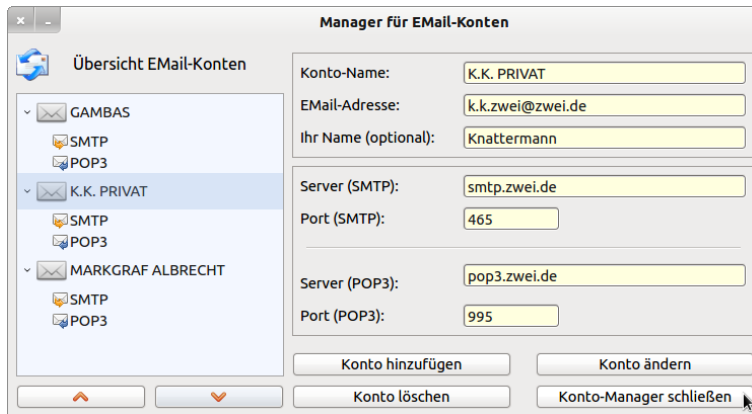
Manager für EMail-Konten

Übersicht EMail-Konten

GAMBAS
SMTP
POP3
K.K. PRIVAT
SMTP
POP3
MARKGRAF ALBRECHT
SMTP
POP3

Konto-Name: K.K. PRIVAT
EMail-Adresse: k.k.zwei@zwei.de
Ihr Name (optional): Knattermann

Server (SMTP): smtp.zwei.de
Port (SMTP): 465

Server (POP3): pop3.zwei.de
Port (POP3): 995

Konto hinzufügen
Konto ändern
Konto löschen
Konto-Manager schließen